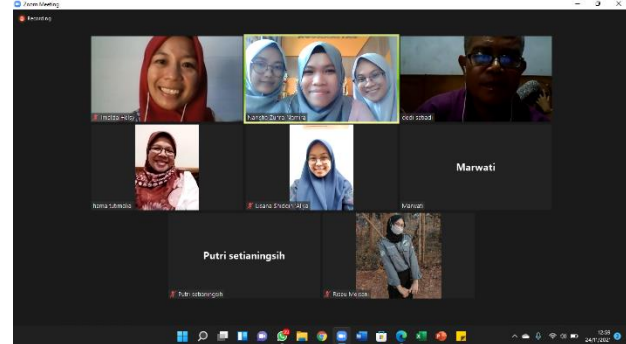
Zoom Meeting

Recording

Imelda Fajriati

Nahdah Zahra Nomira

dedi sobadi

Noma Sulmidah

Lisana Shidqin Aliya

Marwati

Marwati

Putri setianingsih

Putri setianingsih

Rizqy Meizaaz

12:38
24/11/2021